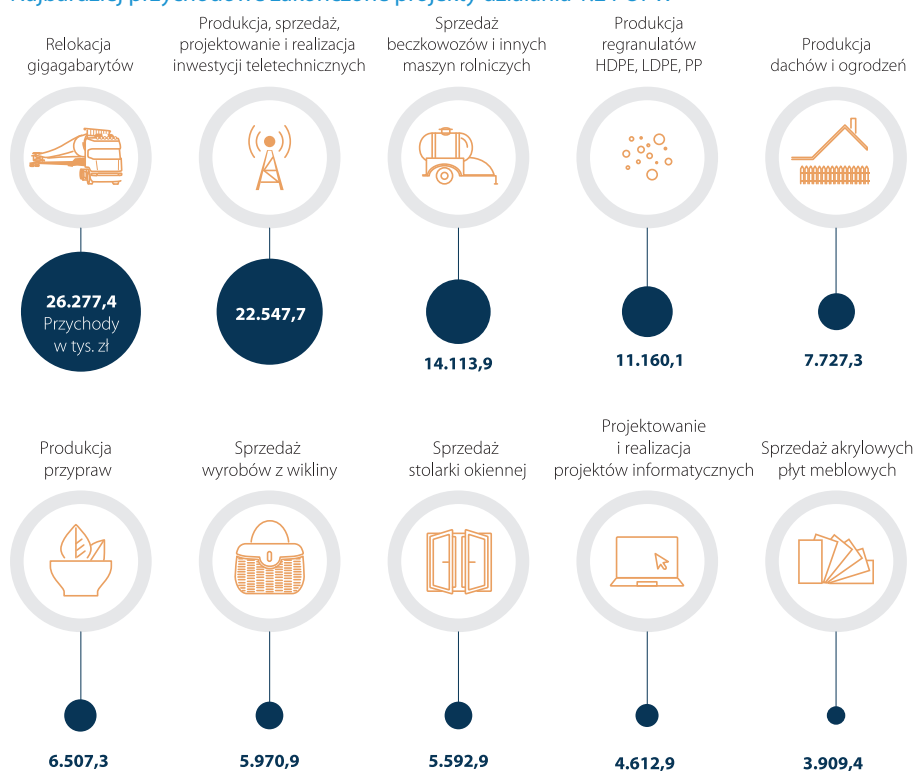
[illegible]

Relokacja gigagabarytów

Produkcja, sprzedaż, projektowanie i realizacja inwestycji teletechnicznych

Sprzedaż beczkowozów i innych maszyn rolniczych

Produkcja regranulatów HDPE, LDPE, PP

Produkcja dachów i ogrodzeń

26.277,4
Przychody w tys. zł

22.547,7

14.113,9

11.160,1

7.727,3

Produkcja przypraw

Sprzedaż wyrobów z wikliny

Sprzedaż stolarki okiennej

Projektowanie i realizacja projektów informatycznych

Sprzedaż akrylowych płyt meblowych

6.507,3

5.970,9

5.592,9

4.612,9

3.909,4